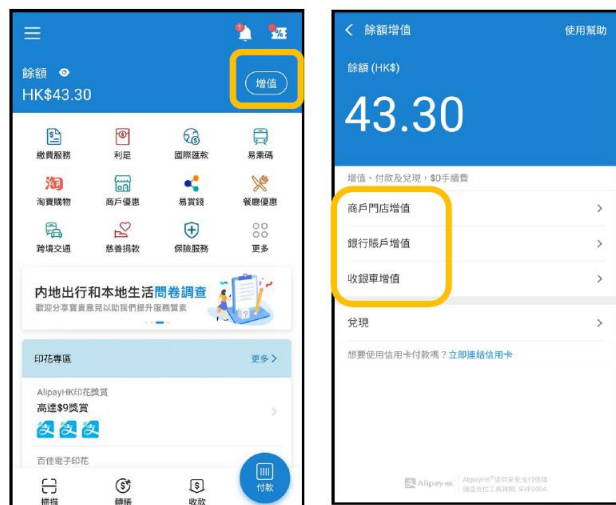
餘額
HK$43.30
增值

繳費服務
利是
國際匯款
易乘碼
淘寶購物
商戶優惠
易賞錢
餐廳優惠
跨境交通
慈善捐款
保險服務
更多

內地出行和本地生活問卷調查
歡迎分享寶貴意見以助我們提升服務質素

印花專區
更多 >
AlipayHK印花獎賞
高達$9獎賞
百佳電子印花

掃描
轉賬
收款
付款

< 餘額增值
使用幫助
餘額 (HK$)
43.30
增值、付款及兌現，$0手續費
商戶門店增值
銀行賬戶增值
收銀車增值
兌現
想要使用信用卡付款嗎？立即連結信用卡

Alipay HK